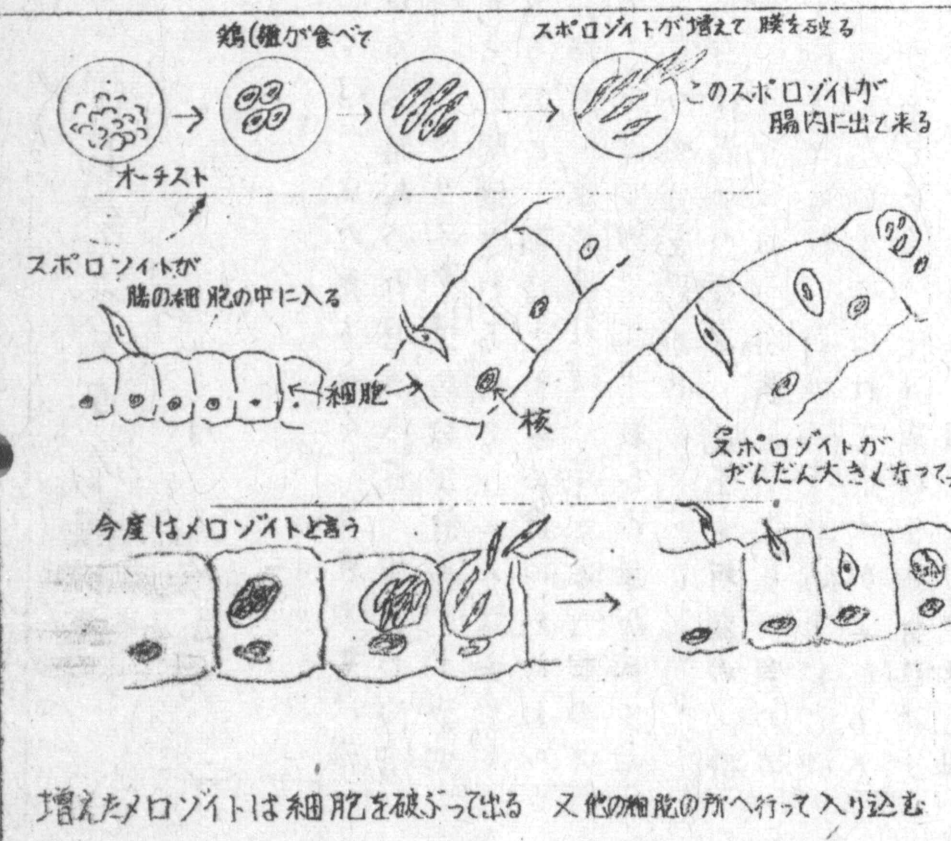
鶏(雛が食べて

スポロゾイトが増えて膜を破る

このスポロゾイトが腸内に出て来る

オーチスト

スポロゾイトが腸の細胞の中に入る

細胞

核

スポロゾイトがだんだん大きくなって

今度はメロゾイトと言う

増えたメロゾイトは細胞を破ぶって出る　又他の細胞の所へ行って入り込む